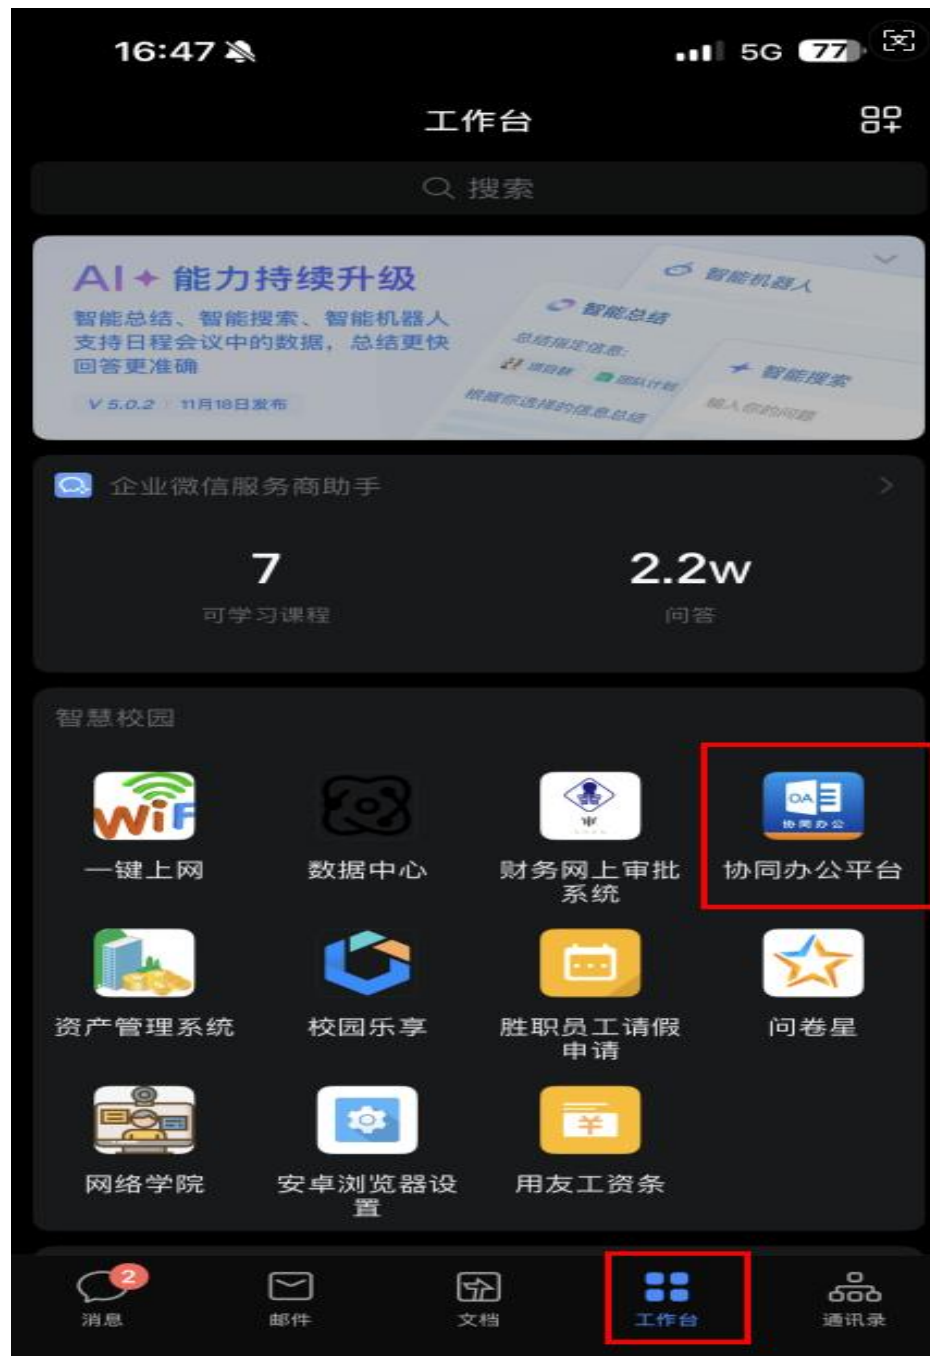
16:47

5G 77

工作台

搜索

AI✦ 能力持续升级

智能总结、智能搜索、智能机器人
支持日程会议中的数据，总结更快
回答更准确

V 5.0.2 11月18日发布

智能机器人

智能总结

总结指定信息:

智能搜索

输入你的问题

根据你选择的信息总结

企业微信服务商助手

7
可学习课程

2.2w
问答

智慧校园

WiFi
一键上网

数据中心

财务网上审批系统

OA
协同办公
协同办公平台

资产管理系统

校园乐享

胜职员工请假申请

问卷星

网络学院

安卓浏览器设置

用友工资条

2
消息

邮件

文档

工作台

通讯录